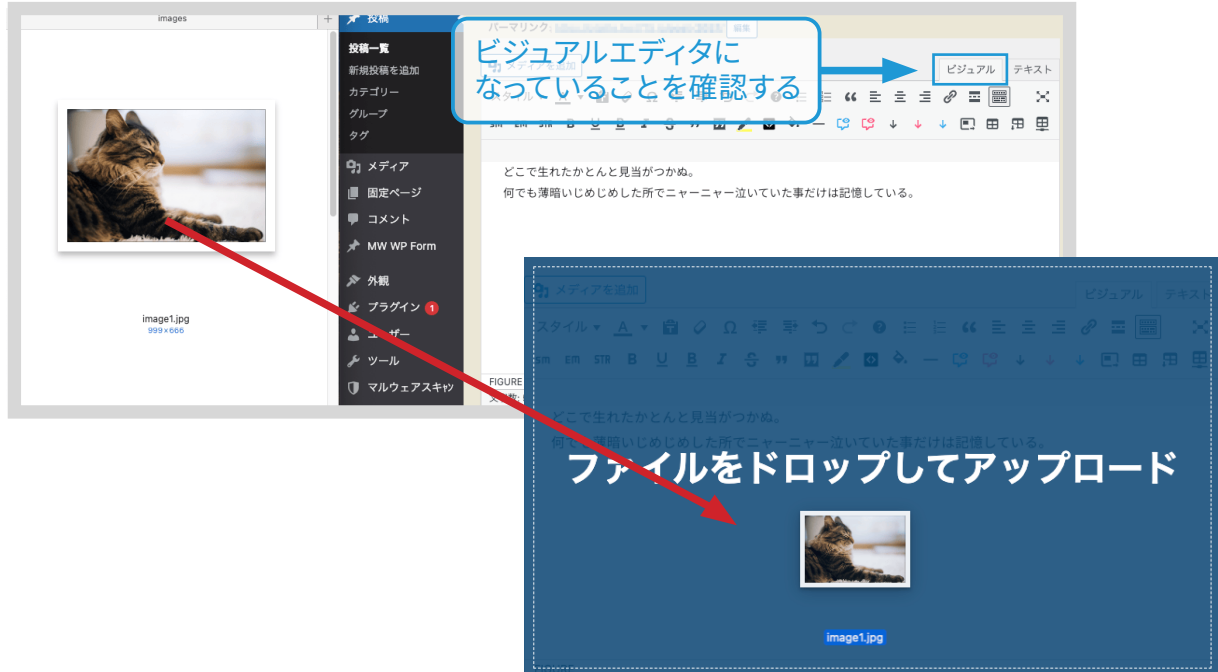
images

image1.jpg
999×666

投稿
投稿一覧
新規投稿を追加
カテゴリー
グループ
タグ
メディア
固定ページ
コメント
MW WP Form
外観
プラグイン 1
ユーザー
ツール
マルウェアスキャ

パーマリンク: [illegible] 編集

ビジュアルエディタになっていることを確認する

ビジュアル テキスト

メディアを追加

スタイル

どこで生れたかとんと見当がつかぬ。
何でも薄暗いじめじめした所でニャーニャー泣いていた事だけは記憶している。

FIGURE
文字数: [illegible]

メディアを追加
ビジュアル テキスト
スタイル

どこで生れたかとんと見当がつかぬ。
何でも薄暗いじめじめした所でニャーニャー泣いていた事だけは記憶している。

ファイルをドロップしてアップロード

image1.jpg